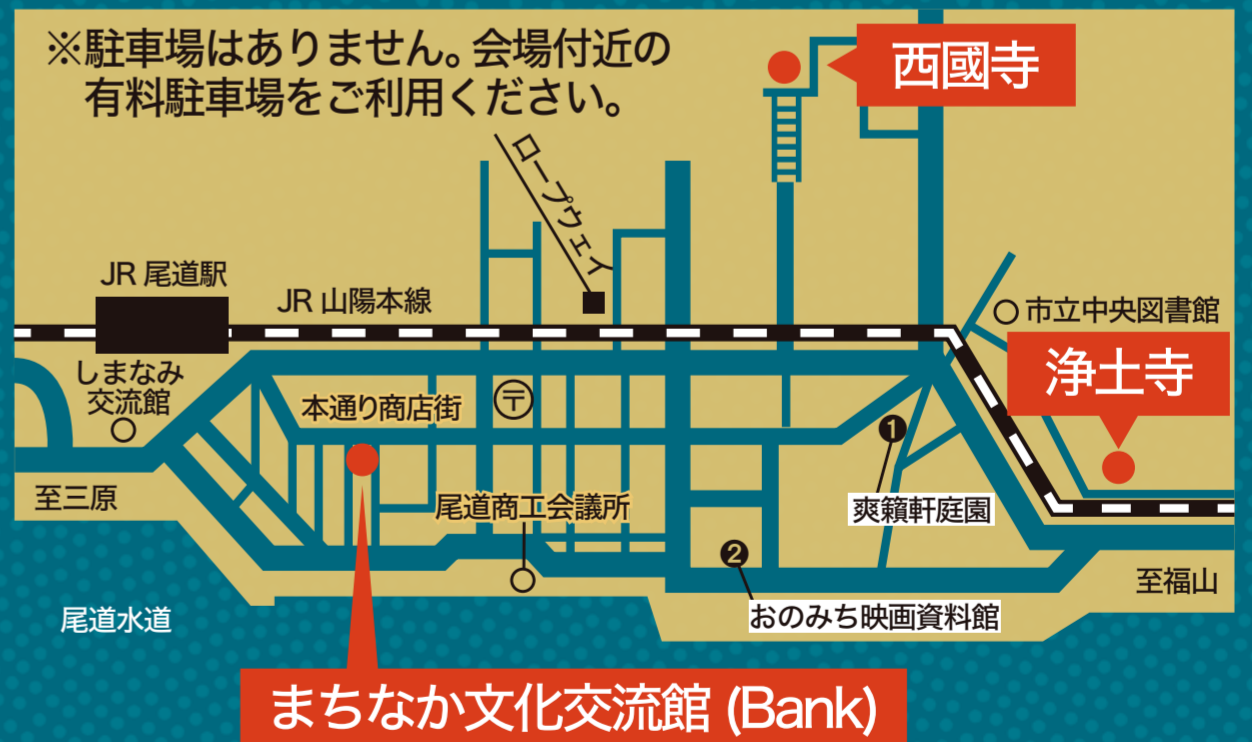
※駐車場はありません。会場付近の
有料駐車場をご利用ください。

西國寺

ロープウェイ

JR 尾道駅

JR 山陽本線

市立中央図書館

浄土寺

しまなみ
交流館

本通り商店街

〒

1

2

至三原

尾道商工会議所

爽籟軒庭園

至福山

おのみち映画資料館

尾道水道

まちなか文化交流館 (Bank)